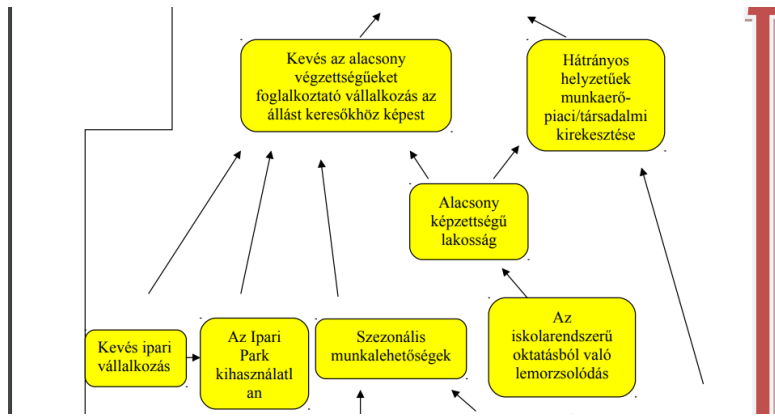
Kevés az alacsony végzettségűeket foglalkoztató vállalkozás az állást keresőkhöz képest

Hátrányos helyzetűek munkaerő-piaci/társadalmi kirekesztése

Alacsony képzettségű lakosság

Kevés ipari vállalkozás

Az Ipari Park kihasználatlan

Szezonális munkalehetőségek

Az iskolarendszerű oktatásból való lemorzsolódás